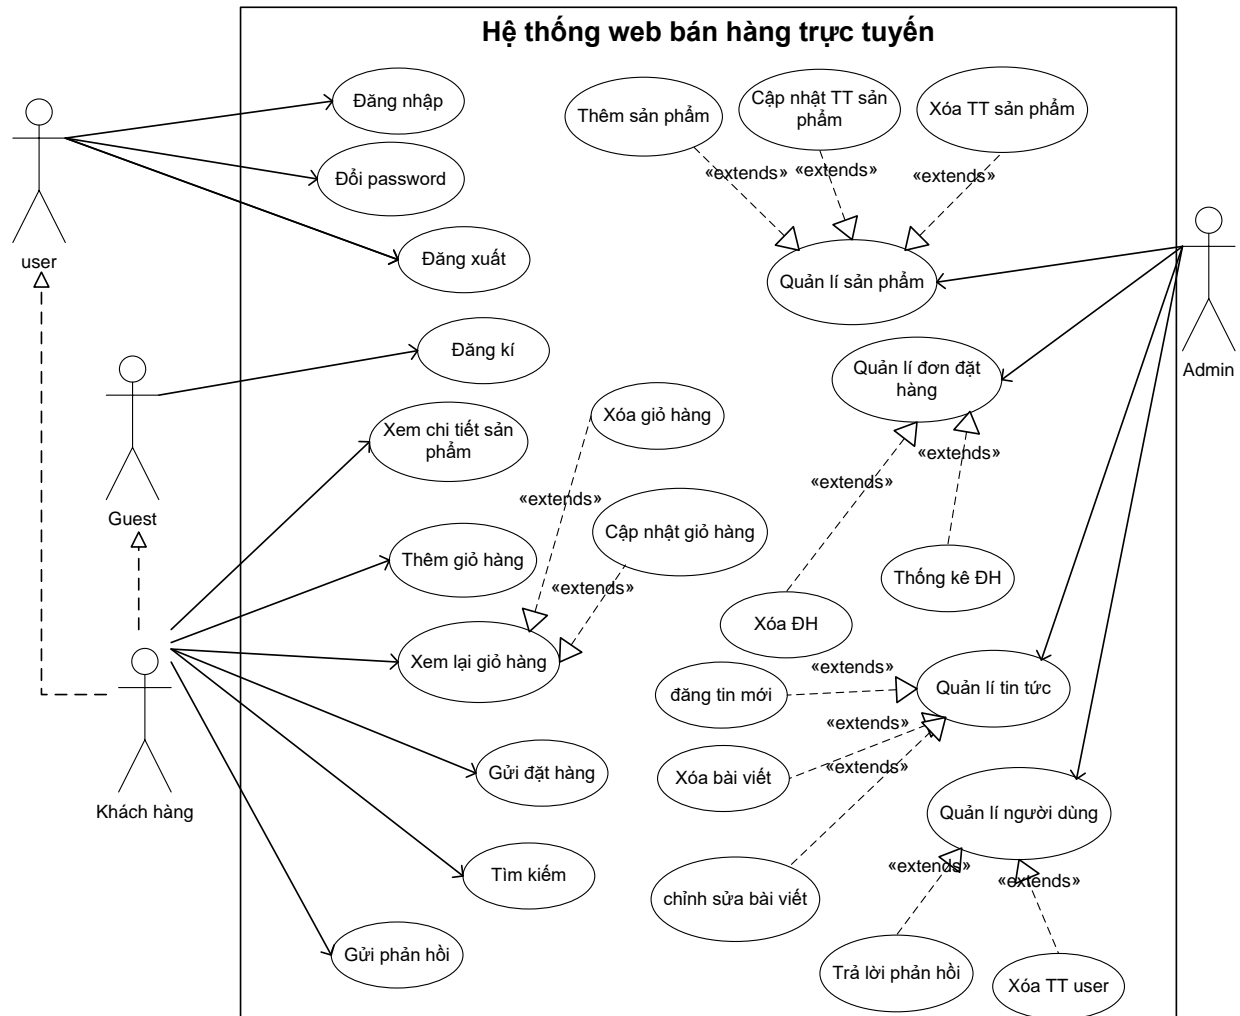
Hệ thống web bán hàng trực tuyến

user

Đăng nhập

Đổi password

Đăng xuất

Thêm sản phẩm

Cập nhật TT sản phẩm

Xóa TT sản phẩm

«extends»

«extends»

«extends»

Quản lí sản phẩm

Admin

Guest

Đăng kí

Quản lí đơn đặt hàng

Xóa giỏ hàng

Xem chi tiết sản phẩm

«extends»

«extends»

«extends»

Cập nhật giỏ hàng

Thêm giỏ hàng

«extends»

Thống kê ĐH

Xóa ĐH

Xem lại giỏ hàng

«extends»

Quản lí tin tức

đăng tin mới

«extends»

Khách hàng

Gửi đặt hàng

Xóa bài viết

«extends»

Quản lí người dùng

Tìm kiếm

«extends»

«extends»

chỉnh sửa bài viết

Gửi phản hồi

Trả lời phản hồi

Xóa TT user